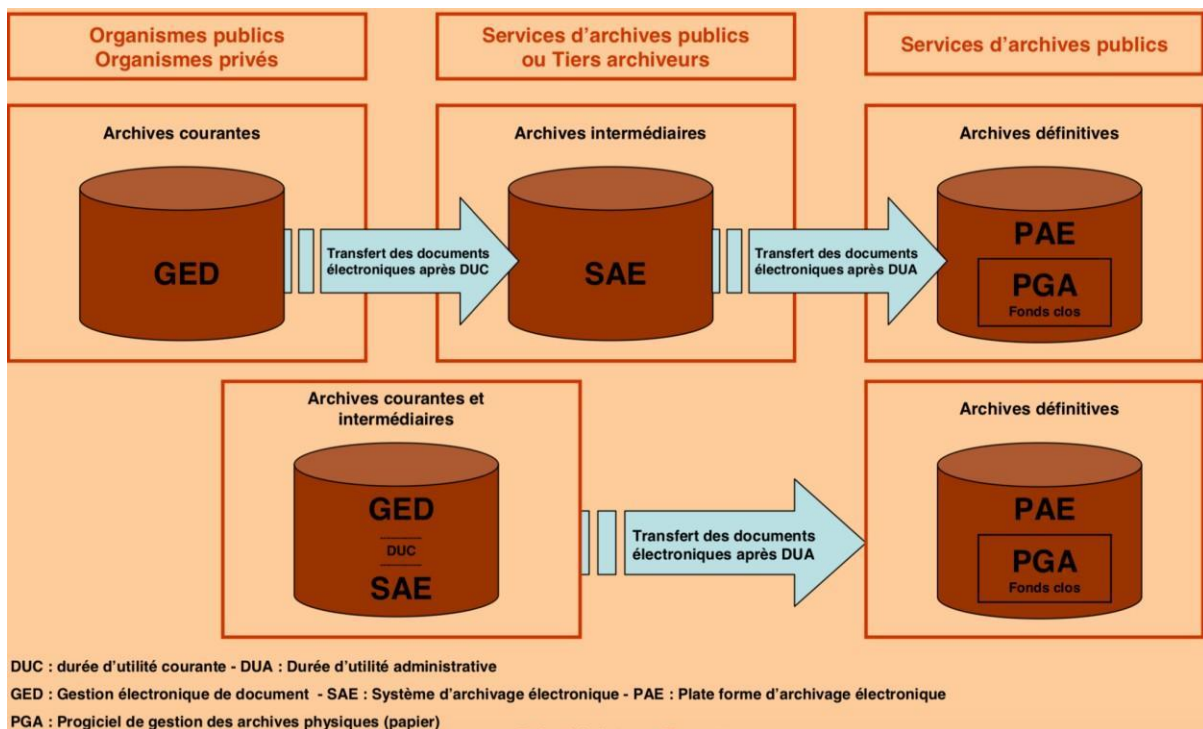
Organismes publics
Organismes privés

Services d'archives publics
ou Tiers archiveurs

Services d'archives publics

Archives courantes

GED

Transfert des documents électroniques après DUC

Archives intermédiaires

SAE

Transfert des documents électroniques après DUA

Archives définitives

PAE

PGA
Fonds clos

Archives courantes et intermédiaires

GED
DUC
SAE

Transfert des documents électroniques après DUA

Archives définitives

PAE

PGA
Fonds clos

DUC : durée d'utilité courante - DUA : Durée d'utilité administrative

GED : Gestion électronique de document - SAE : Système d'archivage électronique - PAE : Plate forme d'archivage électronique

PGA : Progiciel de gestion des archives physiques (papier)